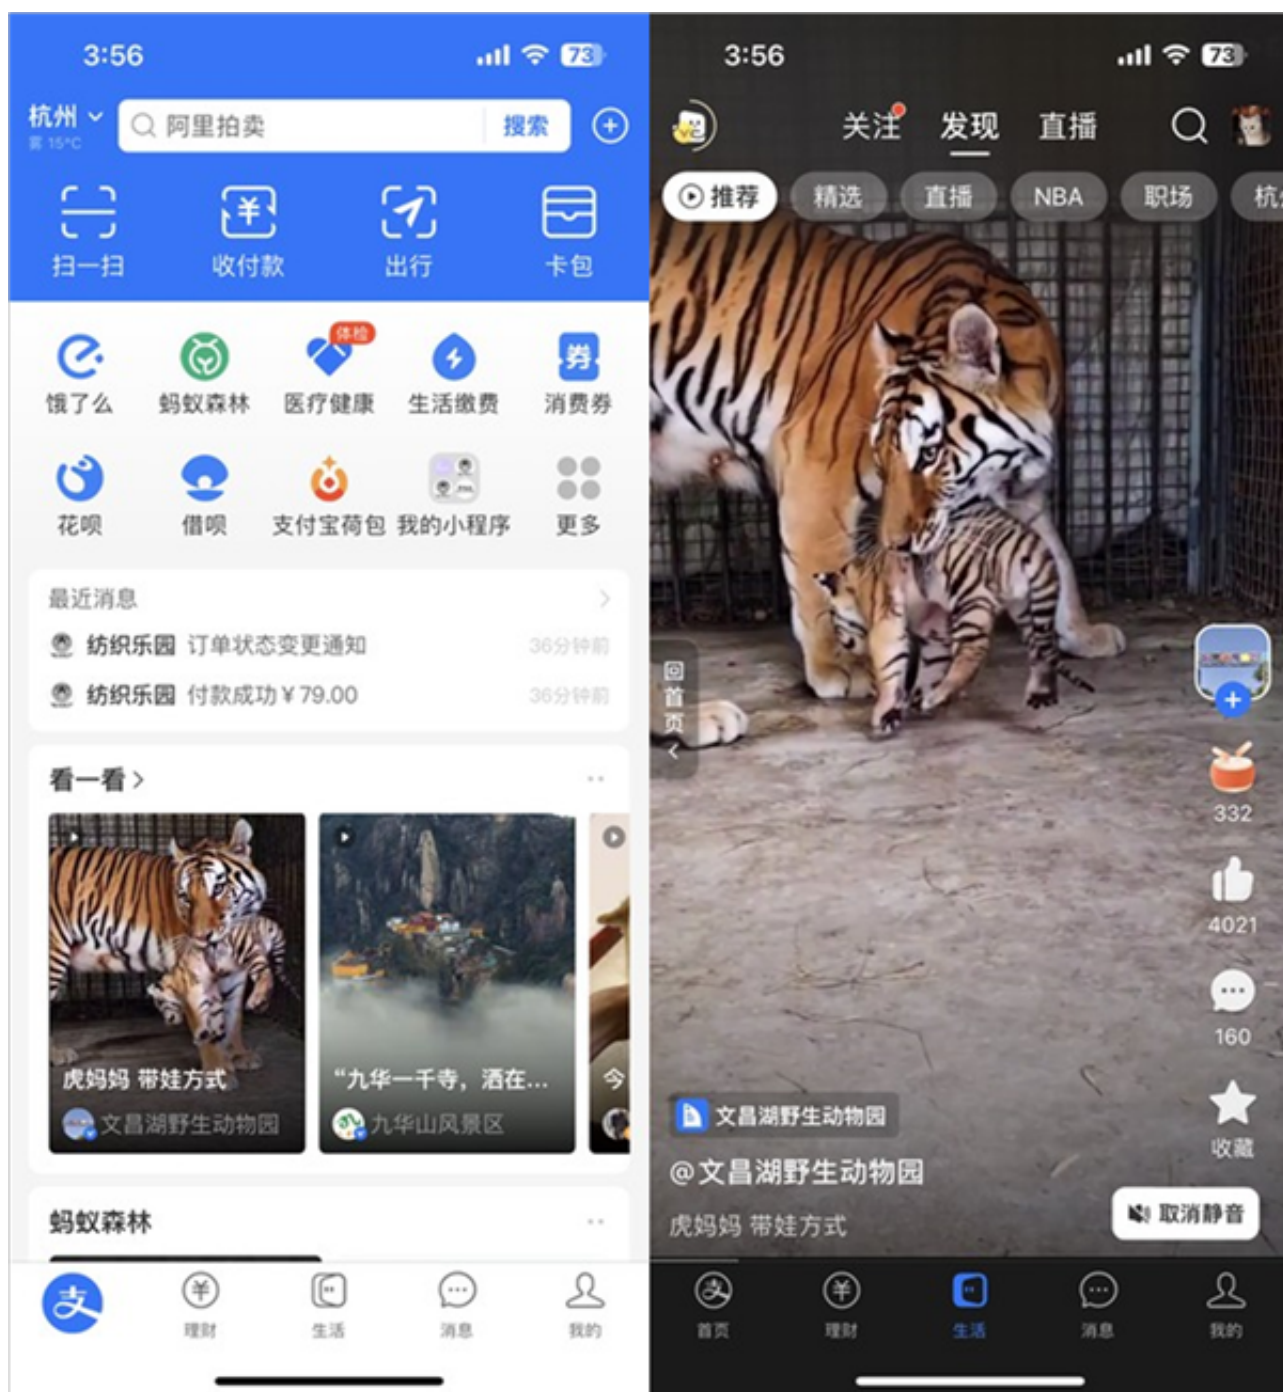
3:56

73

杭州
雾 15°C

阿里拍卖

搜索

扫一扫

收付款

出行

卡包

饿了么

蚂蚁森林

体检

医疗健康

生活缴费

消费券

花呗

借呗

支付宝荷包

我的小程序

更多

最近消息

纺织乐园 订单状态变更通知 36分钟前

纺织乐园 付款成功 ¥79.00 36分钟前

看一看 >

虎妈妈 带娃方式

文昌湖野生动物园

"九华一千寺，洒在...

九华山风景区

今

蚂蚁森林

理财

生活

消息

我的

3:56

73

关注

发现

直播

推荐

精选

直播

NBA

职场

杭

回首页

332

4021

160

收藏

文昌湖野生动物园

@文昌湖野生动物园

虎妈妈 带娃方式

取消静音

首页

理财

生活

消息

我的